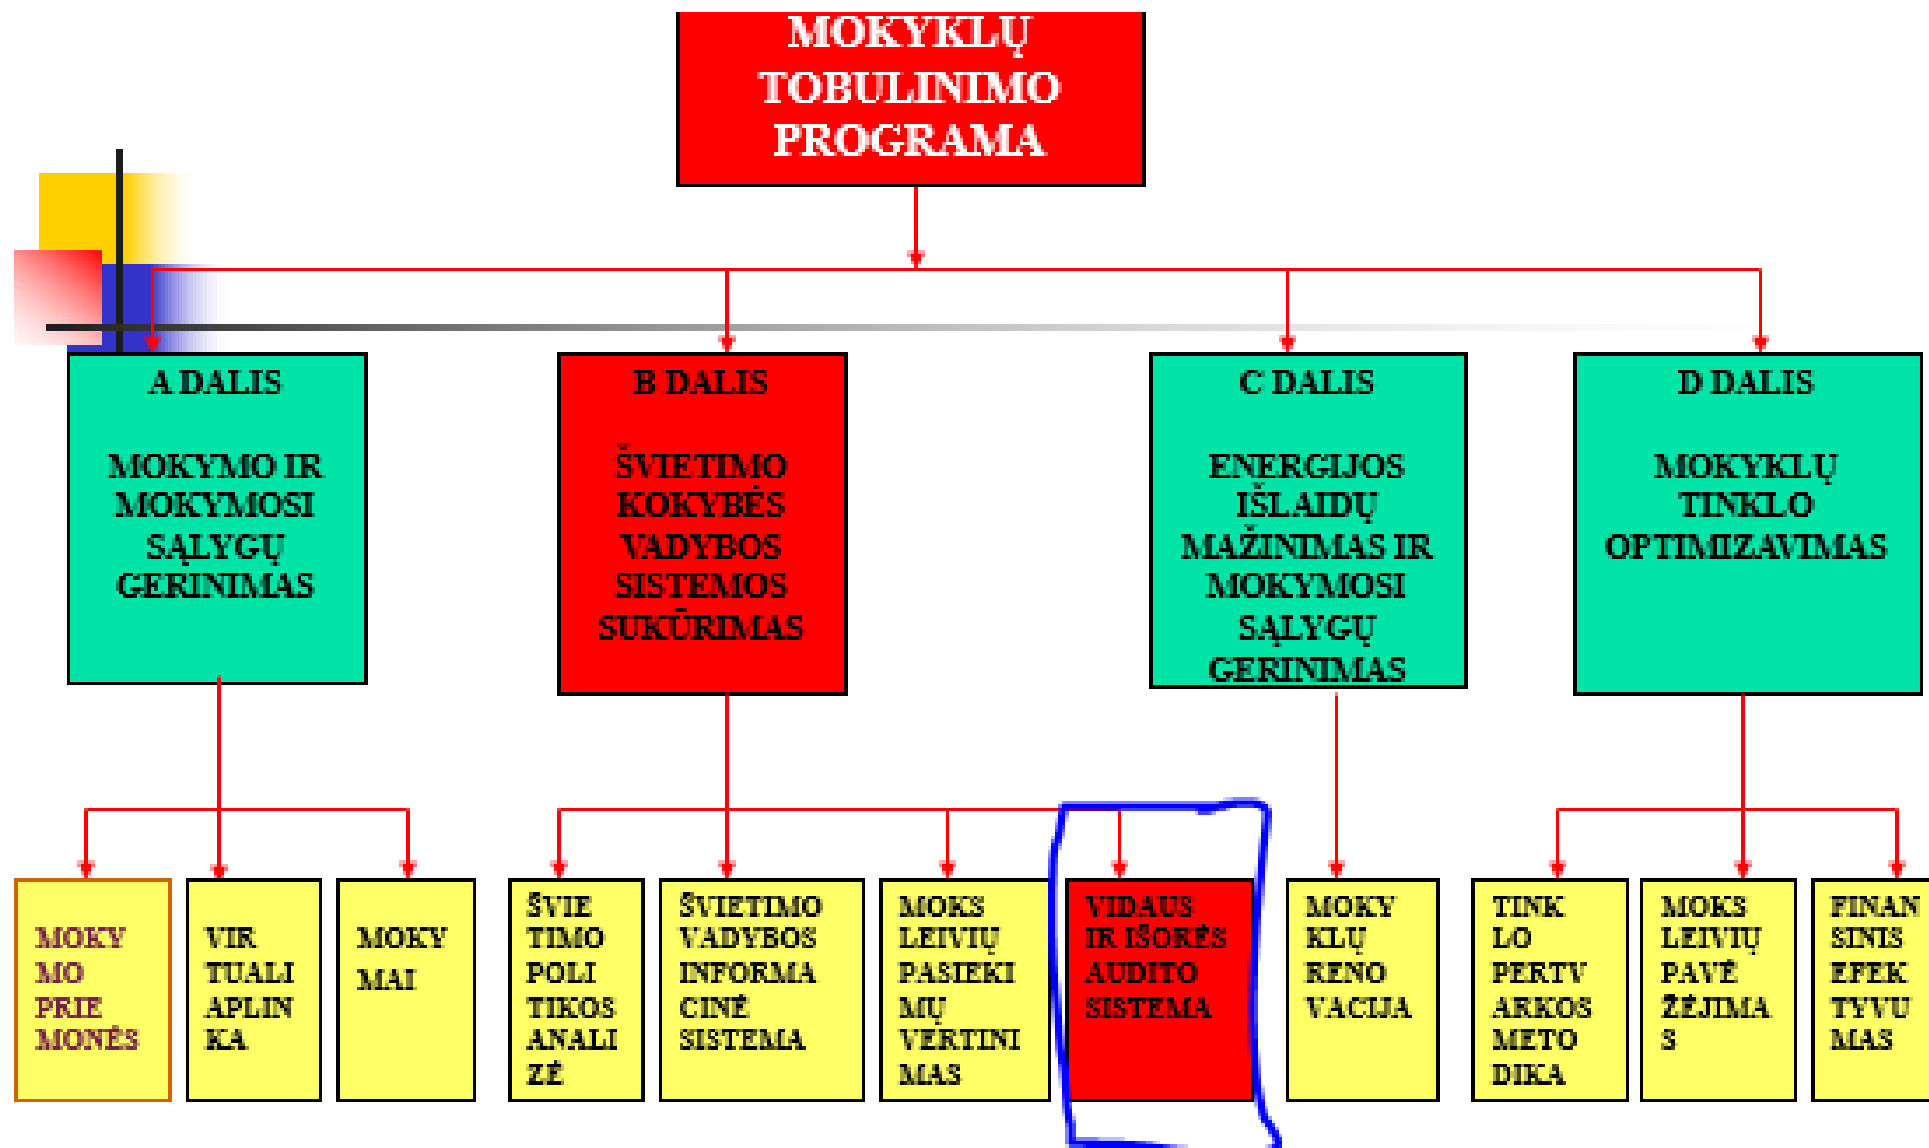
MOKYKLŲ TOBULINIMO PROGRAMA

A DALIS

MOKYMO IR MOKYMOSI SĄLYGŲ GERINIMAS

B DALIS

ŠVIETIMO KOKYBĖS VADYBOS SISTEMOS SUKŪRIMAS

C DALIS

ENERGIJOS IŠLAIDŲ MAŽINIMAS IR MOKYMOSI SĄLYGŲ GERINIMAS

D DALIS

MOKYKLŲ TINKLO OPTIMIZAVIMAS

MOKY MO PRIE MONĖS

VIR TUALI APLIN KA

MOKY MAI

ŠVIE TIMO POLI TIKOS ANALI ZĖ

ŠVIETIMO VADYBOS INFORMA CINĖ SISTEMA

MOKS LEIVIŲ PASIEKI MŲ VERTINI MAS

VIDAUS IR IŠORĖS AUDITO SISTEMA

MOKY KLŲ RENO VACIJA

TINK LO PERTV ARKOS METO DIKA

MOKS LEIVIŲ PAVĖ ŽĖJIMA S

FINAN SINIS EFEK TYVU MAS